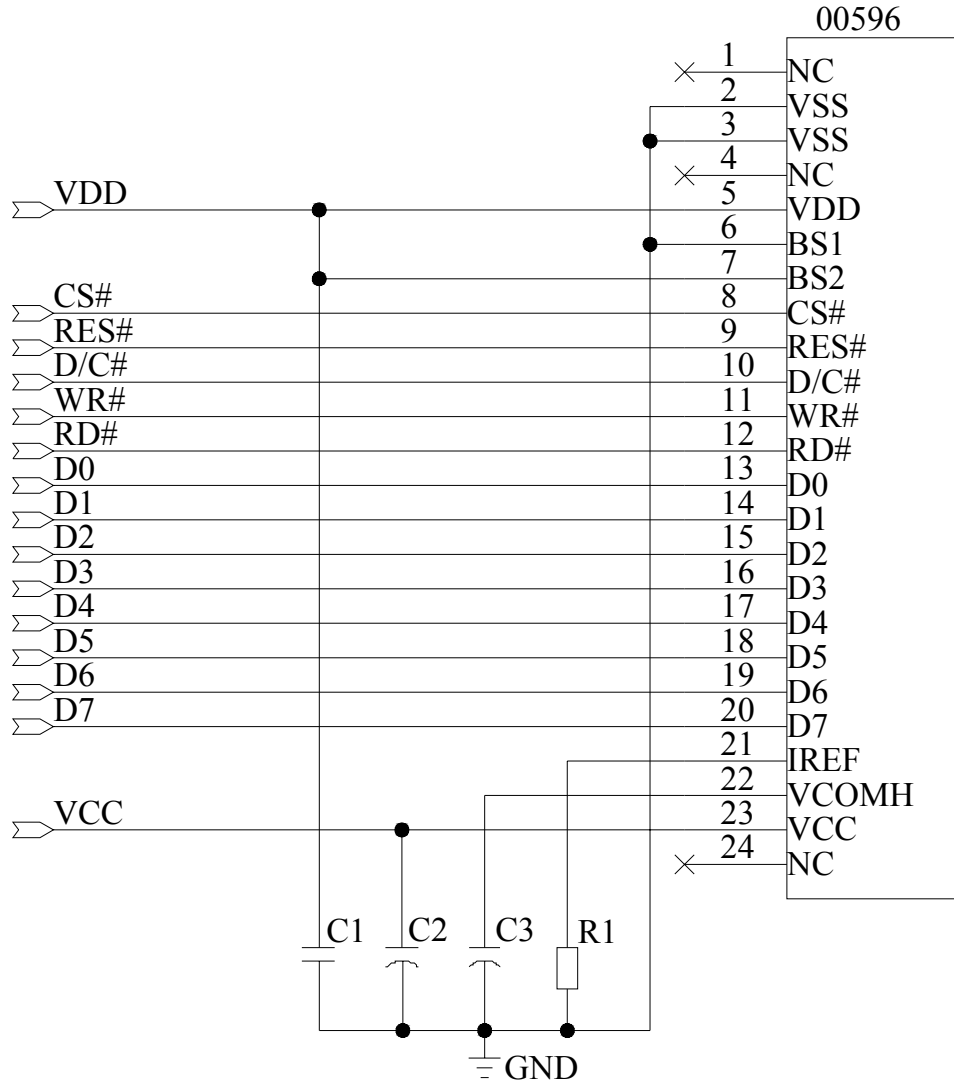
00596

1 NC
2 VSS
3 VSS
4 NC
5 VDD
6 BS1
7 BS2
8 CS#
9 RES#
10 D/C#
11 WR#
12 RD#
13 D0
14 D1
15 D2
16 D3
17 D4
18 D5
19 D6
20 D7
21 IREF
22 VCOMH
23 VCC
24 NC

VDD
CS#
RES#
D/C#
WR#
RD#
D0
D1
D2
D3
D4
D5
D6
D7
VCC

C1 C2 C3 R1

GND